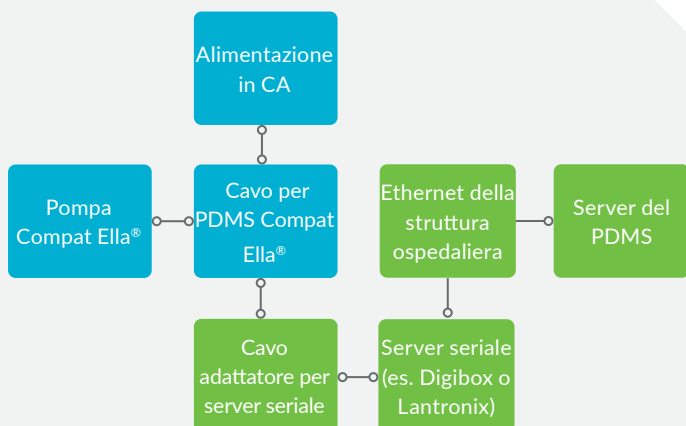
Alimentazione in CA

Pompa Compat Ella®

Cavo per PDMS Compat Ella®

Ethernet della struttura ospedaliera

Server del PDMS

Cavo adattatore per server seriale

Server seriale (es. Digibox o Lantronix)